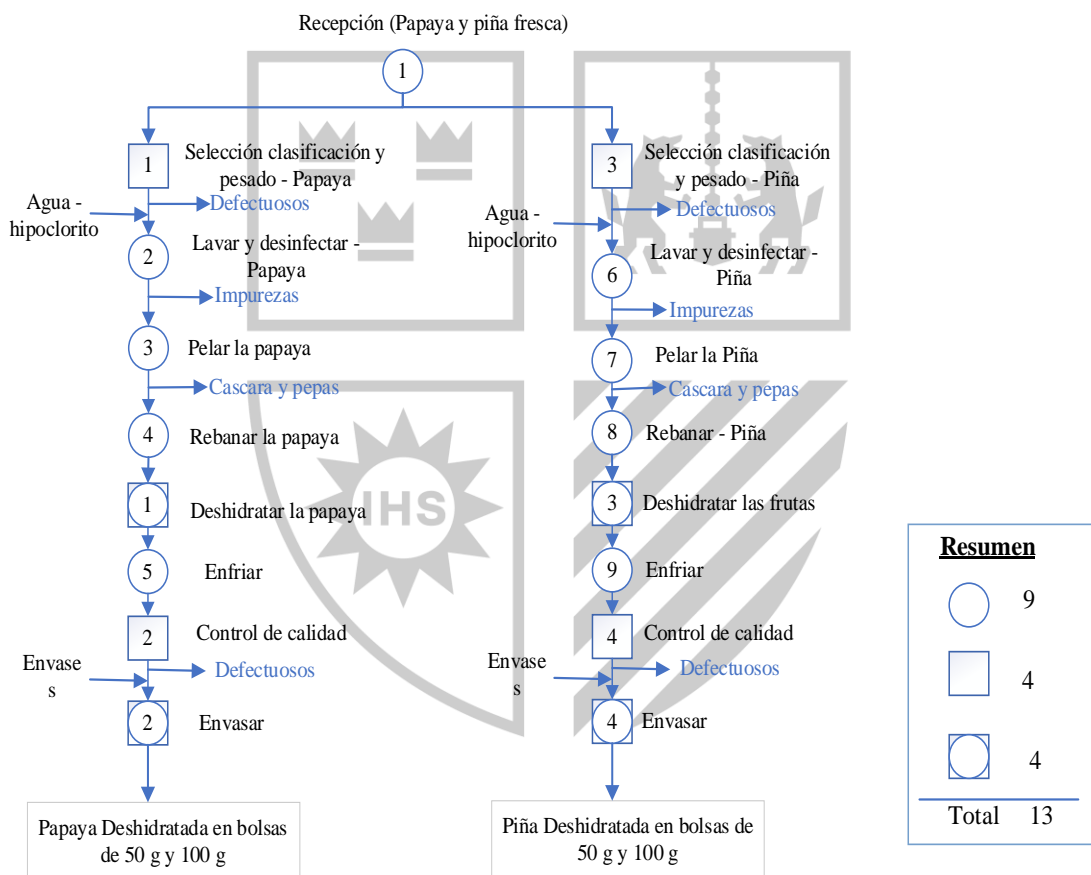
Recepción (Papaya y piña fresca)

1

1 Selección clasificación y pesado - Papaya

Agua - hipoclorito

Defectuosos

2 Lavar y desinfectar - Papaya

Impurezas

3 Pelar la papaya

Cascara y pepas

4 Rebanar la papaya

1 Deshidratar la papaya

5 Enfriar

2 Control de calidad

Envases

Defectuosos

2 Envasar

Papaya Deshidratada en bolsas de 50 g y 100 g

3 Selección clasificación y pesado - Piña

Agua - hipoclorito

Defectuosos

6 Lavar y desinfectar - Piña

Impurezas

7 Pelar la Piña

Cascara y pepas

8 Rebanar - Piña

3 Deshidratar las frutas

9 Enfriar

4 Control de calidad

Envases

Defectuosos

4 Envasar

Piña Deshidratada en bolsas de 50 g y 100 g

IHS

| Resumen | |
|---|---|
| ○ | 9 |
| □ | 4 |
| ⧈ | 4 |
| Total | 13 |